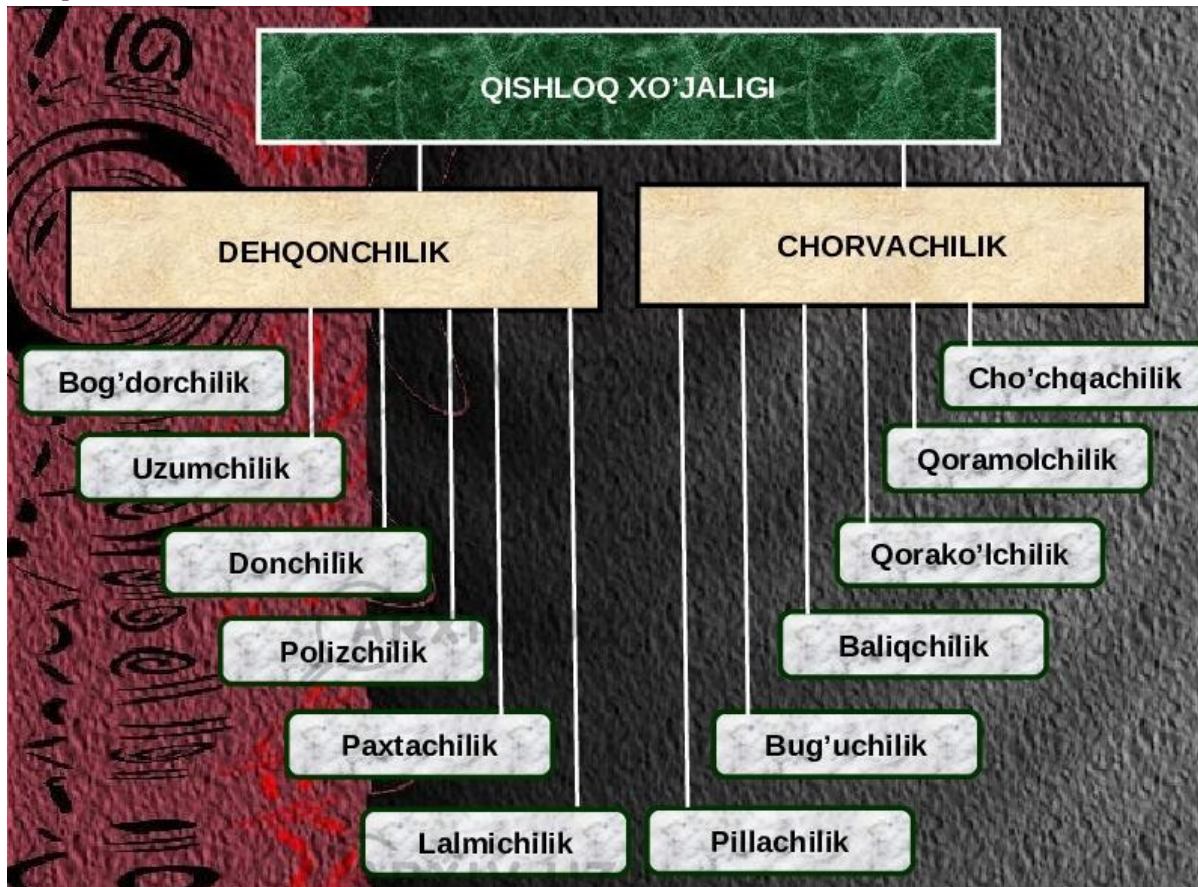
QISHLOQ XO'JALIGI

DEHQONCHILIK

CHORVACHILIK

Bog'dorchilik

Uzumchilik

Donchilik

Polizchilik

Paxtachilik

Lalmichilik

Cho'chqachilik

Qoramolchilik

Qorako'lchilik

Baliqchilik

Bug'uchilik

Pillachilik